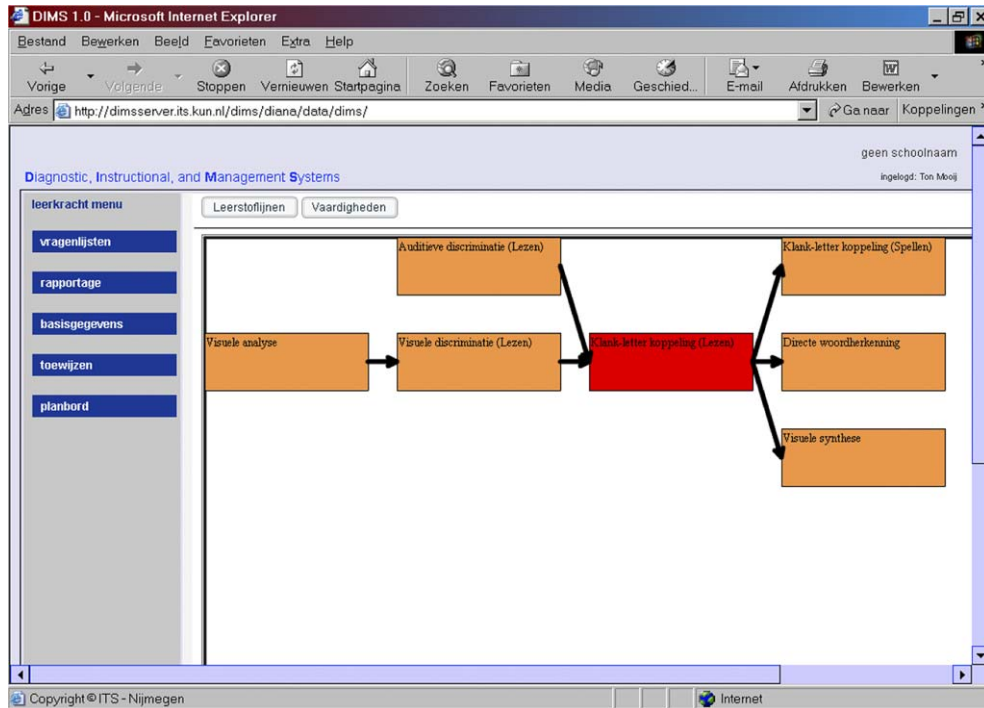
DIMS 1.0 - Microsoft Internet Explorer

Bestand Bewerken Beeld Favorieten Extra Help

Vorige Volgende Stoppen Vernieuwen Startpagina Zoeken Favorieten Media Geschied... E-mail Afdrukken Bewerken

Adres http://dimsserver.its.kun.nl/dims/diana/data/dims/ Ga naar Koppelingen

geen schoolnaam

Diagnostic, Instructional, and Management Systems

ingelogd: Ton Mooij

leerkracht menu

vragenlijsten

rapportage

basisgegevens

toewijzen

planbord

Leerstoflijnen Vaardigheden

Auditieve discriminatie (Lezen)

Klank-letter koppeling (Spellen)

Visuele analyse

Visuele discriminatie (Lezen)

Klank-letter koppeling (Lezen)

Directe woordherkenning

Visuele synthese

Copyright © ITS - Nijmegen

Internet